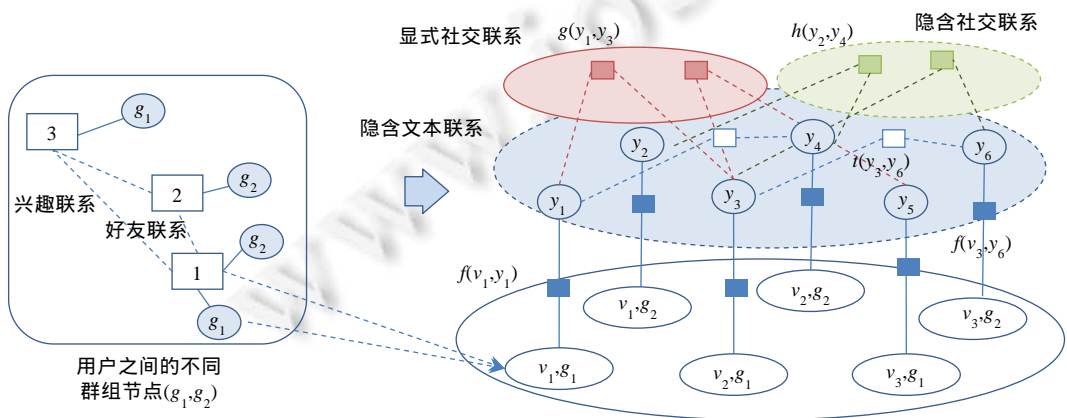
显式社交联系
$g(y_1,y_3)$
$h(y_2,y_4)$
隐含社交联系
隐含文本联系
$y_2$
$y_4$
$t(y_3,y_6)$
$y_6$
$y_1$
$y_3$
$y_5$
$f(v_3,y_6)$
$f(v_1,y_1)$
$v_1,g_2$
$v_2,g_2$
$v_3,g_2$
$v_1,g_1$
$v_2,g_1$
$v_3,g_1$
3
$g_1$
2
$g_2$
兴趣联系
好友联系
$g_2$
1
$g_1$
用户之间的不同群组节点$(g_1,g_2)$